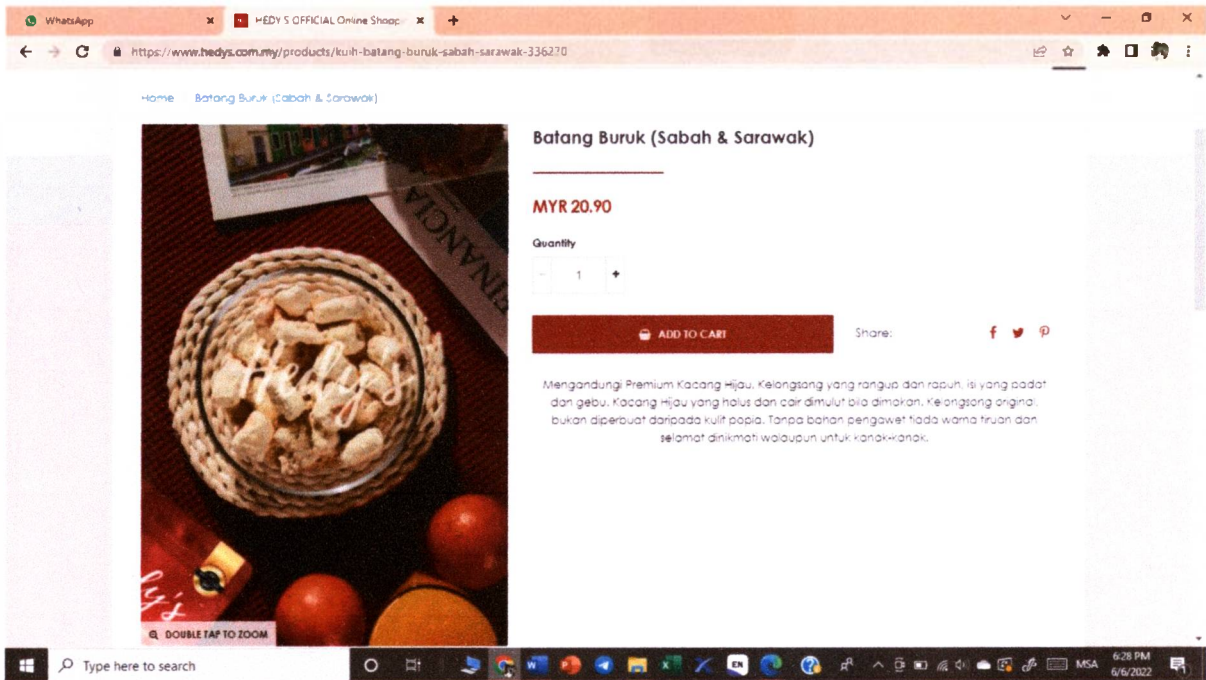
WhatsApp
HEDY S OFFICIAL Online Shopp
https://www.hedys.com.my/products/kuih-batang-buruk-sabah-sarawak-336270

Home / Batang Buruk (Sabah & Sarawak)

Batang Buruk (Sabah & Sarawak)

MYR 20.90

Quantity

- 1 +

ADD TO CART

Share:

Mengandungi Premium Kacang Hijau. Kelongsong yang rangup dan rapuh, isi yang padat dan gebu. Kacang Hijau yang halus dan cair dimulut bila dimakan. Kelongsong original, bukan diperbuat daripada kulit popia. Tanpa bahan pengawet tiada warna tiruan dan selamat dinikmati walaupun untuk kanak-kanak.

Hedy's

FINANCIA

DOUBLE TAP TO ZOOM

Type here to search

EN

MSA

6:28 PM
6/6/2022